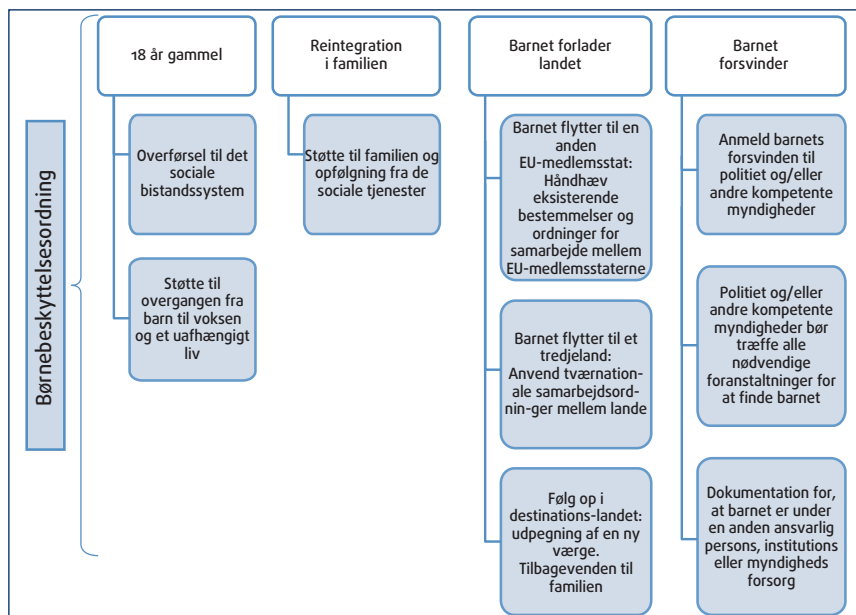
Børnebeskyttelsesordning

18 år gammel

Overførsel til det sociale bistandssystem

Støtte til overgangen fra barn til voksen og et uafhængigt liv

Reintegration i familien

Støtte til familien og opfølgning fra de sociale tjenester

Barnet forlader landet

Barnet flytter til en anden EU-medlemsstat: Håndhæv eksisterende bestemmelser og ordninger for samarbejde mellem EU-medlemsstaterne

Barnet flytter til et tredjeland: Anvend tværnationale samarbejdsordnin-ger mellem lande

Følg op i destinations-landet: udpegning af en ny værge. Tilbagevenden til familien

Barnet forsvinder

Anmeld barnets forsvinden til politiet og/eller andre kompetente myndigheder

Politiet og/eller andre kompetente myndigheder bør træffe alle nødvendige foranstaltninger for at finde barnet

Dokumentation for, at barnet er under en anden ansvarlig persons, institutions eller myndigheds forsorg